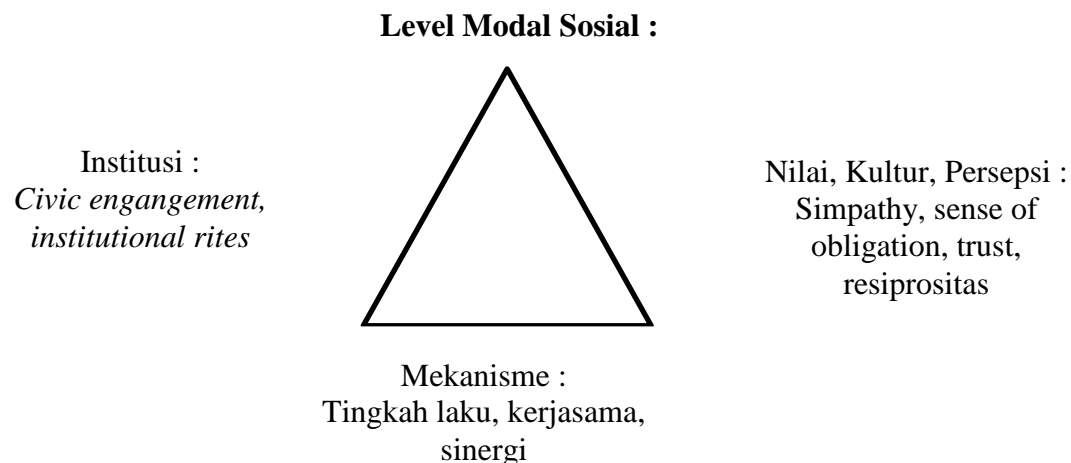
**Level Modal Sosial :**

Institusi :
*Civic engangement, institutional rites*

Nilai, Kultur, Persepsi :
Simpathy, sense of obligation, trust, resiprositas

Mekanisme :
Tingkah laku, kerjasama, sinergi